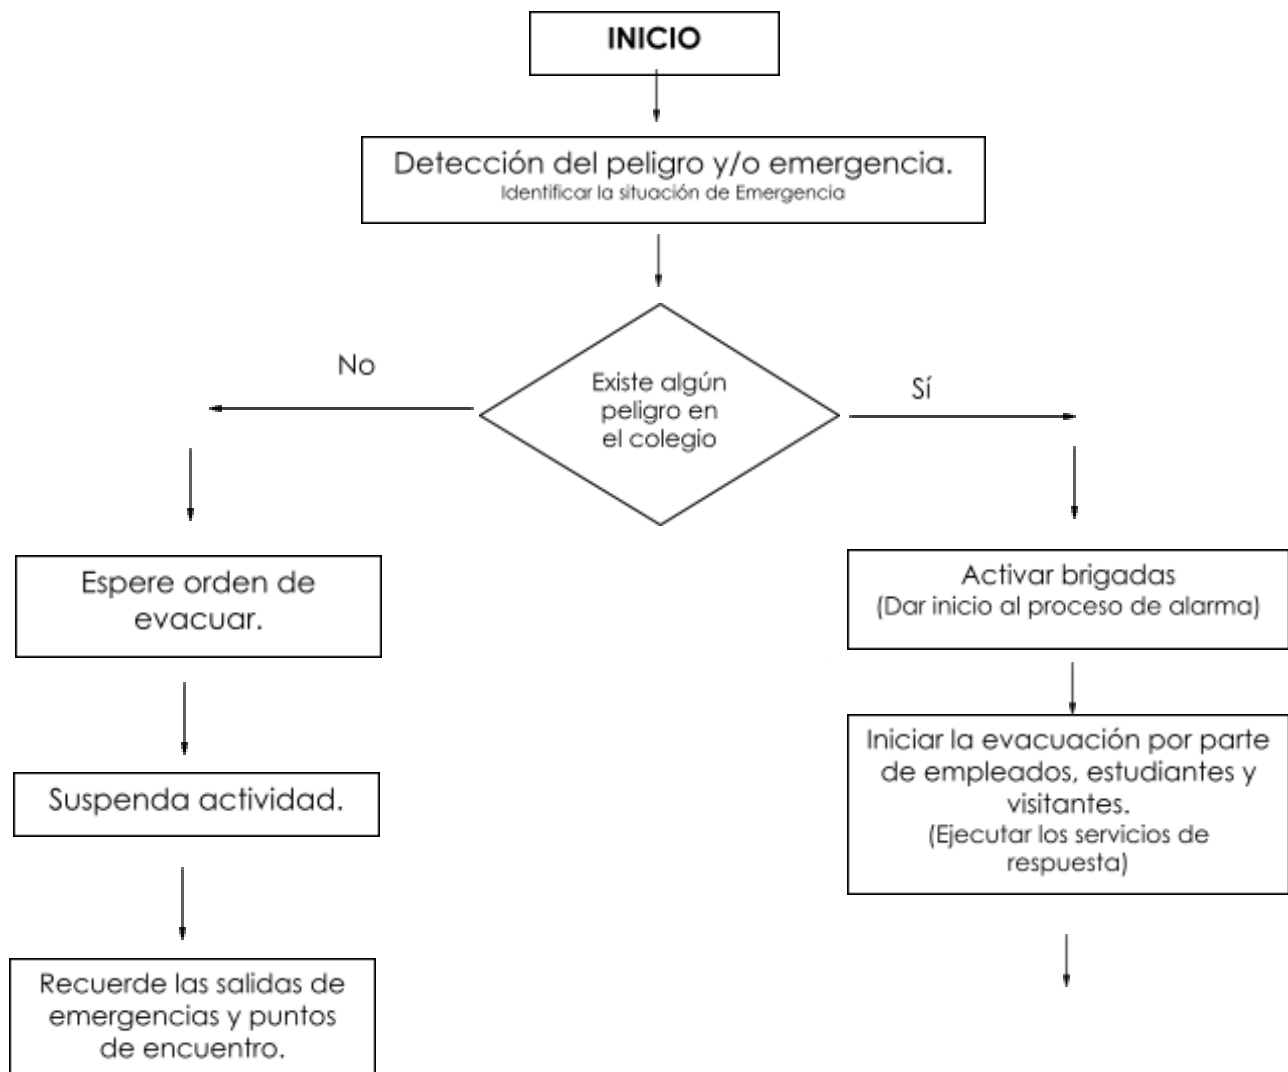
INICIO

Detección del peligro y/o emergencia.
Identificar la situación de Emergencia

Existe algún peligro en el colegio

No

Sí

Espere orden de evacuar.

Suspenda actividad.

Recuerde las salidas de emergencias y puntos de encuentro.

Activar brigadas
(Dar inicio al proceso de alarma)

Iniciar la evacuación por parte de empleados, estudiantes y visitantes.
(Ejecutar los servicios de respuesta)